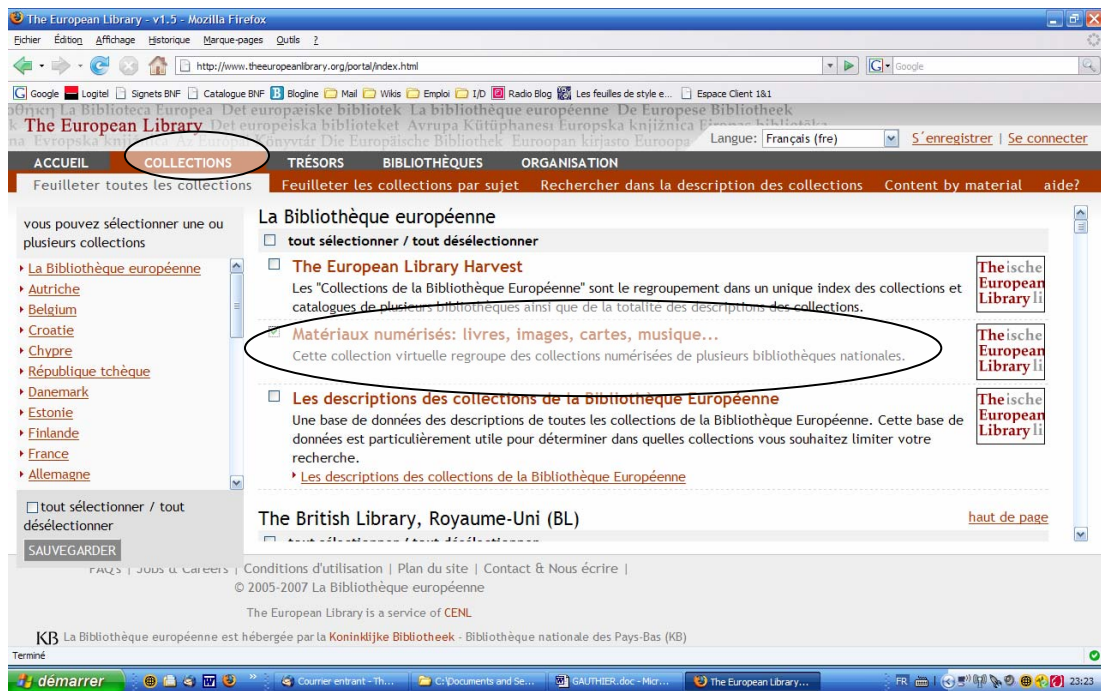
The European Library - v1.5 - Mozilla Firefox

Fichier Édition Affichage Historique Marque-pages Outils ?

http://www.theeuropeanlibrary.org/portal/index.html

Google

Google Logitel Signets BNF Catalogue BNF Bloglines Mail Wikis Emploi I/D Radio Blog Les feuilles de style e... Espace Client 1&1

La Biblioteca Europea Det europæiske bibliotek La bibliothèque européenne De Europese Bibliotheek

The European Library Det europeiska biblioteket Avrupa Kütüphanesi Europska knjižnica

Europska knjižnica Az Európai Könyvtár Die Europäische Bibliothek Euroopan kirjasto Euroopa

Langue: Français (fre) S´enregistrer | Se connecter

ACCUEIL COLLECTIONS TRÉSORS BIBLIOTHÈQUES ORGANISATION

Feuilleter toutes les collections Feuilleter les collections par sujet Rechercher dans la description des collections Content by material aide?

vous pouvez sélectionner une ou plusieurs collections

La Bibliothèque européenne
Autriche
Belgium
Croatie
Chypre
République tchèque
Danemark
Estonie
Finlande
France
Allemagne

tout sélectionner / tout désélectionner

SAUVEGARDER

La Bibliothèque européenne

tout sélectionner / tout désélectionner

The European Library Harvest

Les "Collections de la Bibliothèque Européenne" sont le regroupement dans un unique index des collections et catalogues de plusieurs bibliothèques ainsi que de la totalité des descriptions des collections.

Matériaux numérisés: livres, images, cartes, musique...

Cette collection virtuelle regroupe des collections numérisées de plusieurs bibliothèques nationales.

Les descriptions des collections de la Bibliothèque Européenne

Une base de données des descriptions de toutes les collections de la Bibliothèque Européenne. Cette base de données est particulièrement utile pour déterminer dans quelles collections vous souhaitez limiter votre recherche.

Les descriptions des collections de la Bibliothèque Européenne

The European Library

The British Library, Royaume-Uni (BL)

haut de page

tout sélectionner / tout désélectionner

FAQs | Jobs & Careers | Conditions d'utilisation | Plan du site | Contact & Nous écrire |

© 2005-2007 La Bibliothèque européenne

The European Library is a service of CENL

KB La Bibliothèque européenne est hébergée par la Koninklijke Bibliotheek - Bibliothèque nationale des Pays-Bas (KB)

Terminé

démarrer Courrier entrant - Th... C:\Documents and Se... GAUTHIER.doc - Micr... The European Library... FR 23:23